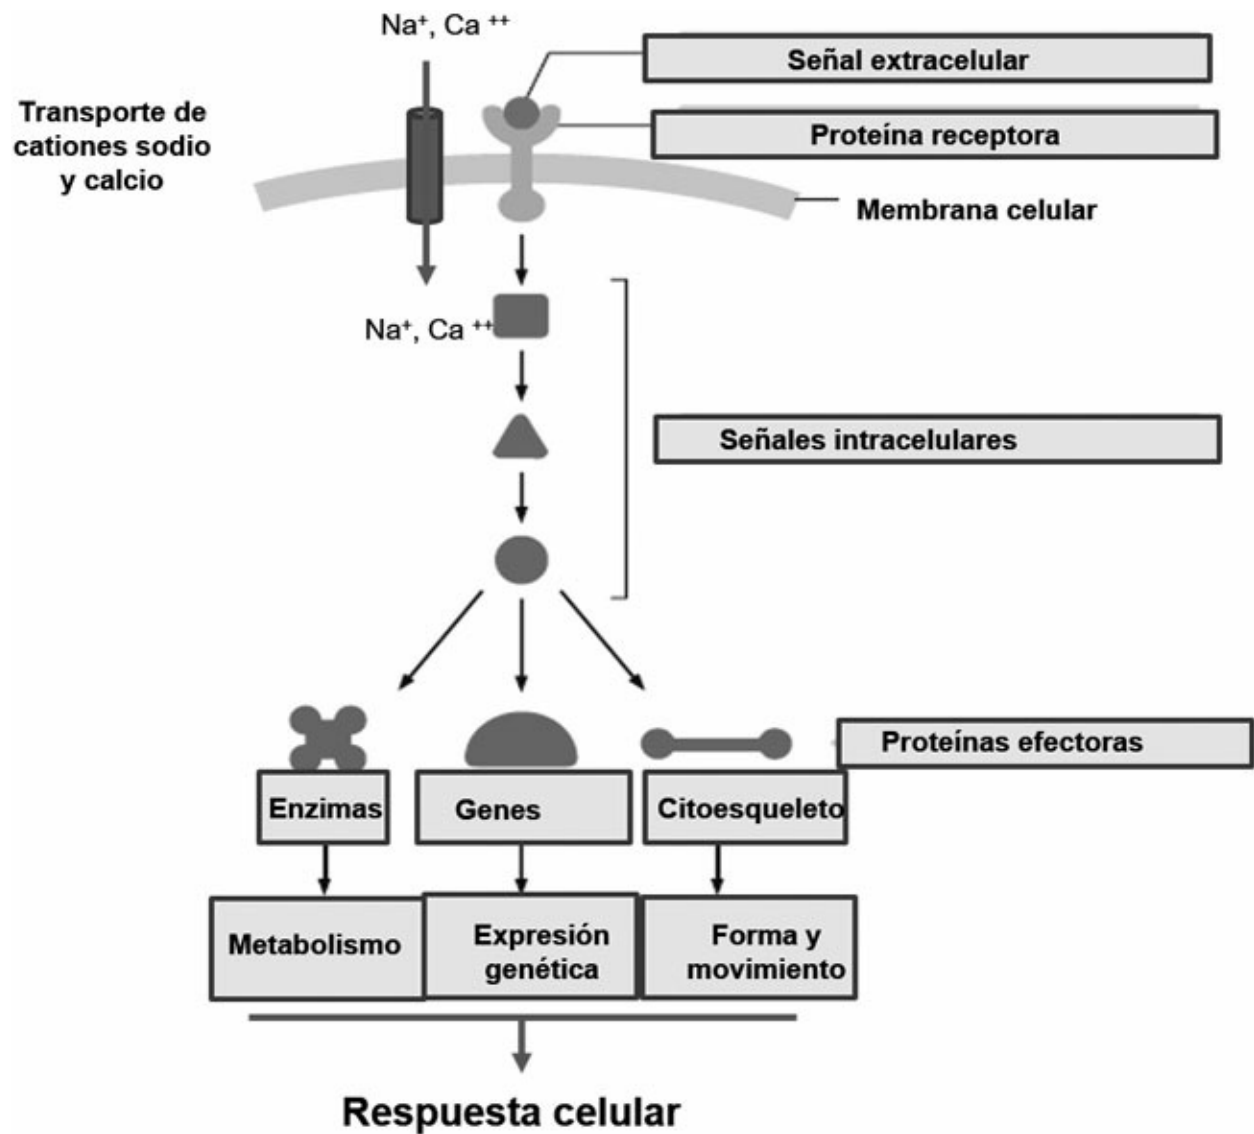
$Na^+$, $Ca^{++}$

Señal extracelular

Transporte de cationes sodio y calcio

Proteína receptora

Membrana celular

$Na^+$, $Ca^{++}$

Señales intracelulares

Proteínas efectoras

Enzimas

Genes

Citoesqueleto

Metabolismo

Expresión genética

Forma y movimiento

Respuesta celular